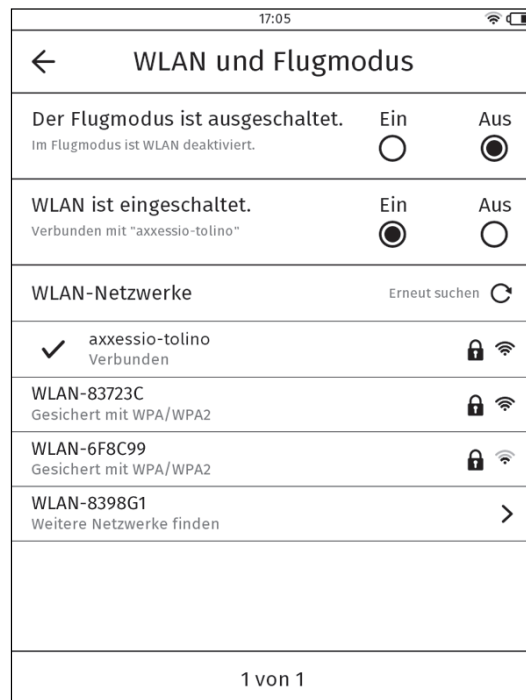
17:05

WLAN und Flugmodus

Der Flugmodus ist ausgeschaltet.
Im Flugmodus ist WLAN deaktiviert.
Ein
Aus

WLAN ist eingeschaltet.
Verbunden mit "axxessio-tolino"
Ein
Aus

WLAN-Netzwerke
Erneut suchen

axxessio-tolino
Verbunden

WLAN-83723C
Gesichert mit WPA/WPA2

WLAN-6F8C99
Gesichert mit WPA/WPA2

WLAN-8398G1
Weitere Netzwerke finden

1 von 1